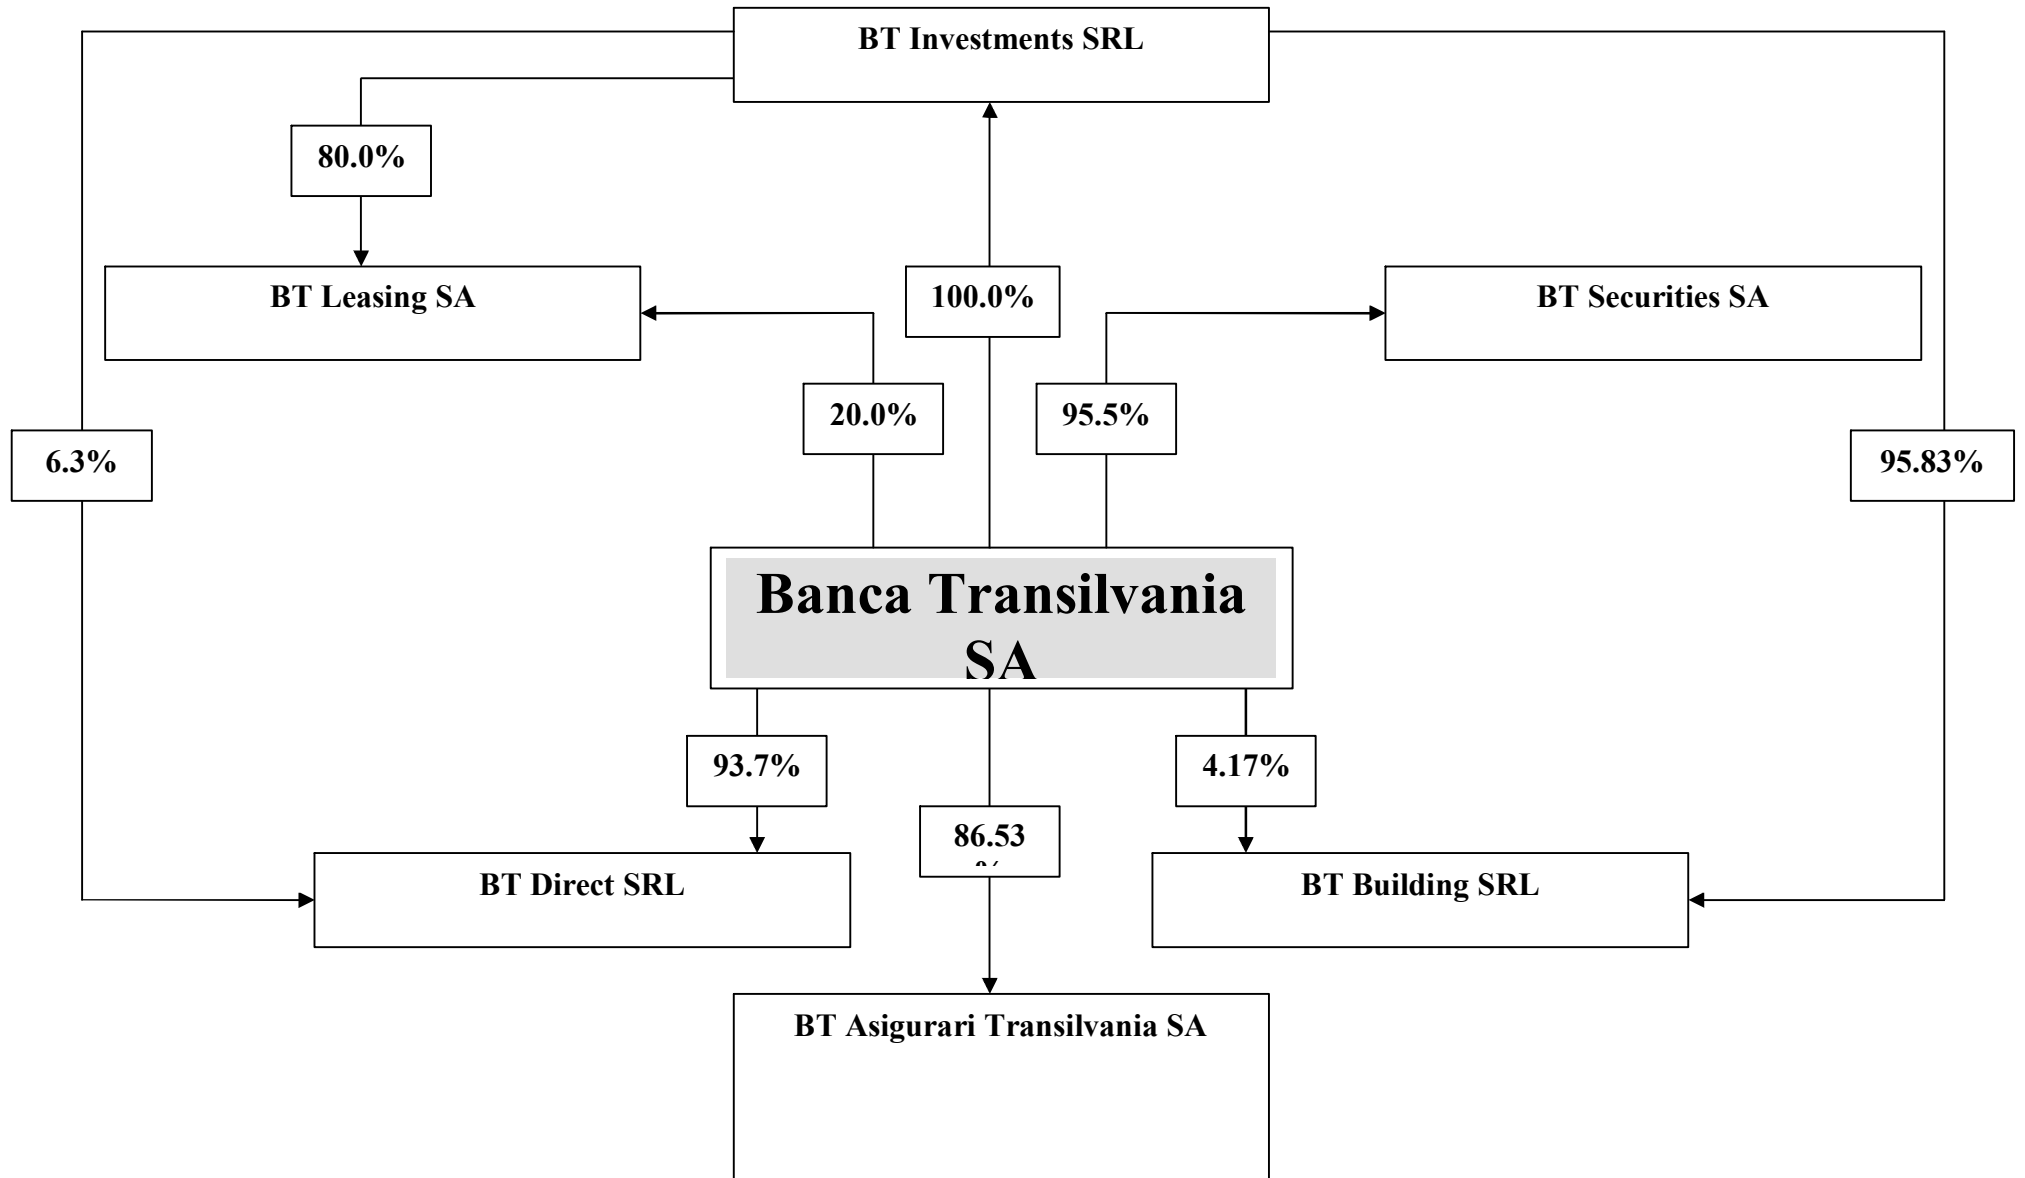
BT Investments SRL

80.0%

BT Leasing SA

100.0%

BT Securities SA

20.0%

95.5%

6.3%

95.83%

Banca Transilvania SA

93.7%

4.17%

86.53 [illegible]

BT Direct SRL

BT Building SRL

BT Asigurari Transilvania SA